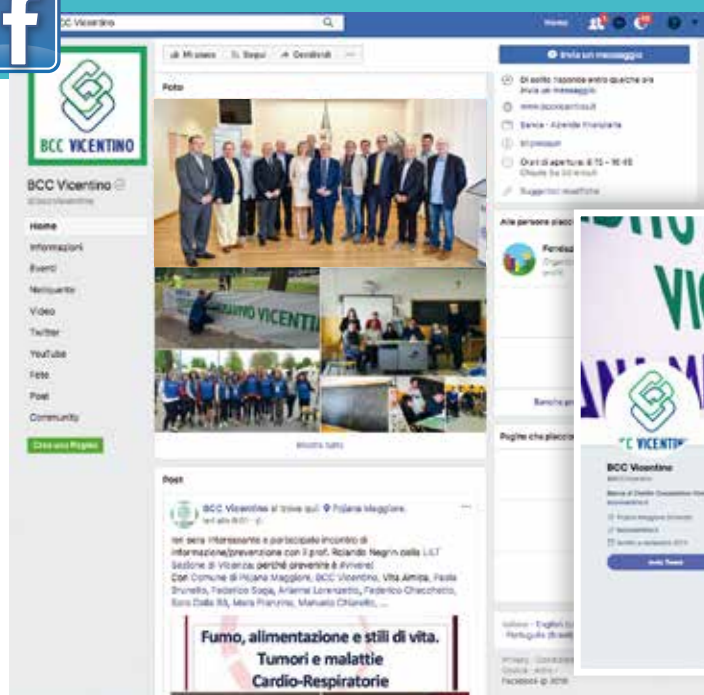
f

BCC Vicentino

Home

Mi piace Segui Condividi ...

Invia un messaggio

Foto

BCC VICENTINO

BCC Vicentino
@bccvicentino

Home
Informazioni
Eventi
Noleggio
Video
Twitter
YouTube
Foto
Post
Community

Crea una Pagina

Di solito risponde entro qualche ora
Invia un messaggio
www.bccvicentino.it
Banca · Azienda finanziaria
Iscriviti
Orari di apertura: 8:15 - 16:45
Chiuso in questo momento
Suggerisci modifiche

Alle persone piace

Mostra tutto

Post

BCC Vicentino si trova qui: Pojana Maggiore.
Ieri alle 8:01

Ieri sera interessante e partecipato incontro di informazione/prevenzione con il prof. Rolando Negrin della LILT Sezione di Vicenza: perché prevenire è #vivere!
Con Comune di Pojana Maggiore, BCC Vicentino, Vita Amica, Paola Brunello, Federico Sega, Arianna Lorenzetto, Federico Checchetto, Ezio Dalla Rà, Mara Franzina, Manuela Chiarello, ...

Fumo, alimentazione e stili di vita.
Tumori e malattie
Cardio-Respiratorie

Pagine che piacciono

Italiano · English (US) · Português (Brasil)

Privacy · Condizioni · Cookie · Altro
Facebook © 2019

VICE

BCC VICENTINO

BCC Vicentino

Segui